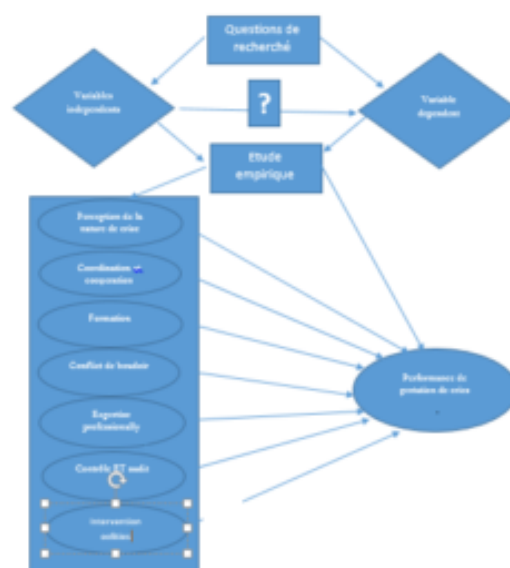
Questions de recherché

Variables indépendantes

?

Variable dépendante

Etude empirique

Perception de la nature de crise

Coordination et coopération

Formation

Conflict de leadership

Expertise professionnelle

Contrôle ET audit

Intervention médias

Performance de gestion de crise